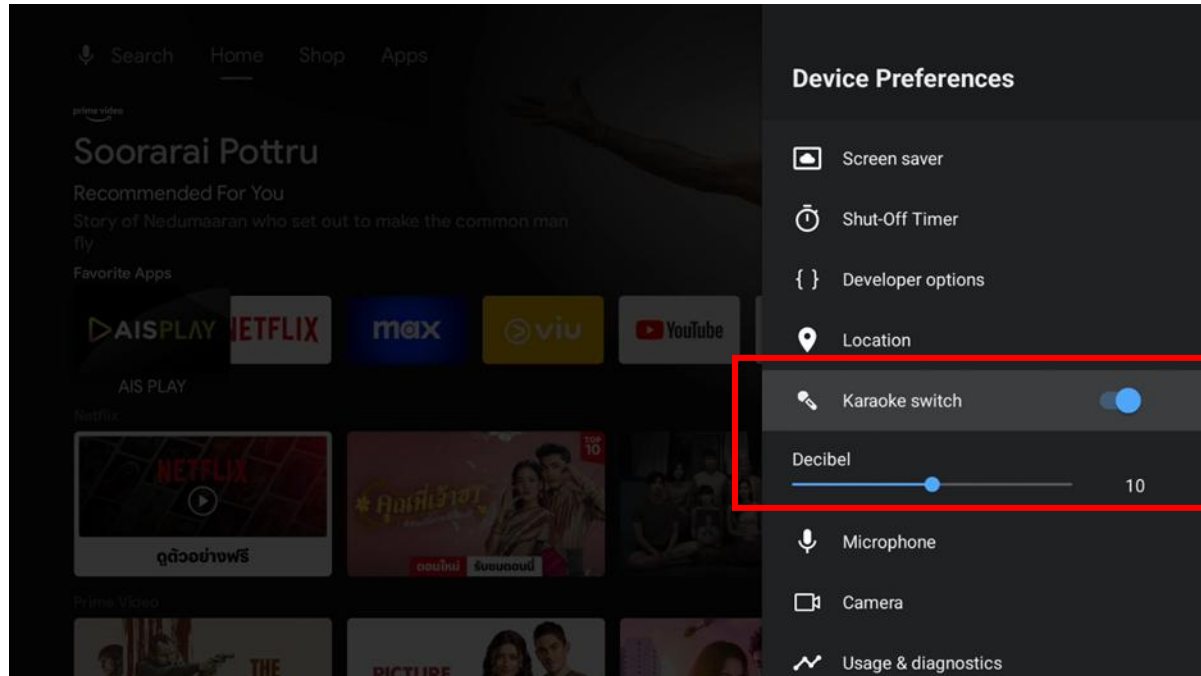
Search Home Shop Apps

prime video

Soorarai Pottru

Recommended For You

Story of Nedumaaran who set out to make the common man fly

Favorite Apps

AISPLAY NETFLIX max viu YouTube

AIS PLAY

Netflix

NETFLIX

ดูตัวอย่างฟรี

TOP 10

คุณเท้าเจ้าขา

ตอนใหม่ รับชมตอนนี้

Prime Video

THE

PICTURE

Device Preferences

Screen saver

Shut-Off Timer

Developer options

Location

Karaoke switch

Decibel

10

Microphone

Camera

Usage & diagnostics